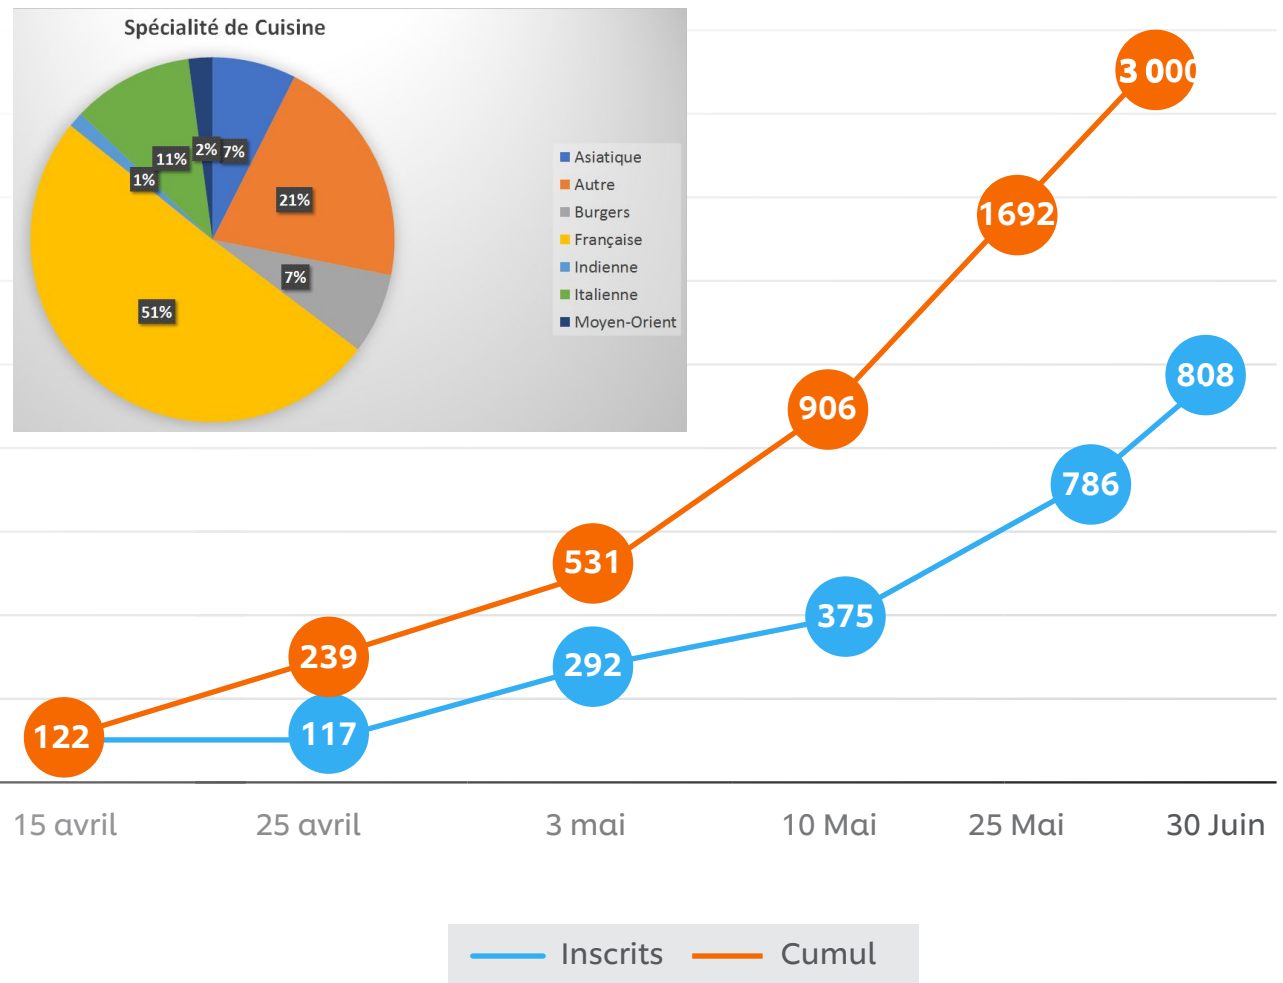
Spécialité de Cuisine

2%
7%
11%
1%
21%
7%
51%

Asiatique
Autre
Burgers
Française
Indienne
Italienne
Moyen-Orient

3 00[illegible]
1692
906
531
239
122
808
786
375
292
117

15 avril
25 avril
3 mai
10 Mai
25 Mai
30 Juin

Inscrits
Cumul